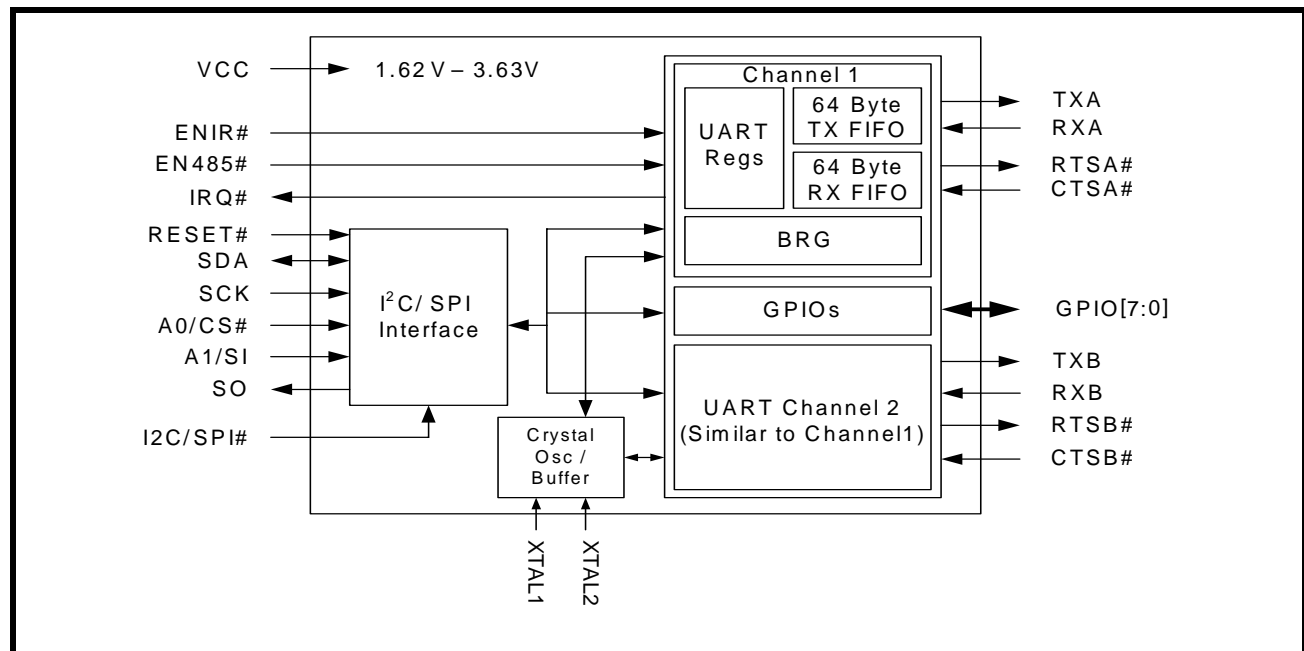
VCC
1.62 V – 3.63V
ENIR#
EN485#
IRQ#
RESET#
SDA
SCK
A0/CS#
A1/SI
SO
I2C/SPI#
$I^2C$/ SPI Interface
Crystal Osc / Buffer
XTAL1
XTAL2
Channel 1
UART Regs
64 Byte TX FIFO
64 Byte RX FIFO
BRG
GPIOs
UART Channel 2 (Similar to Channel1)
TXA
RXA
RTSA#
CTSA#
GPIO[7:0]
TXB
RXB
RTSB#
CTSB#